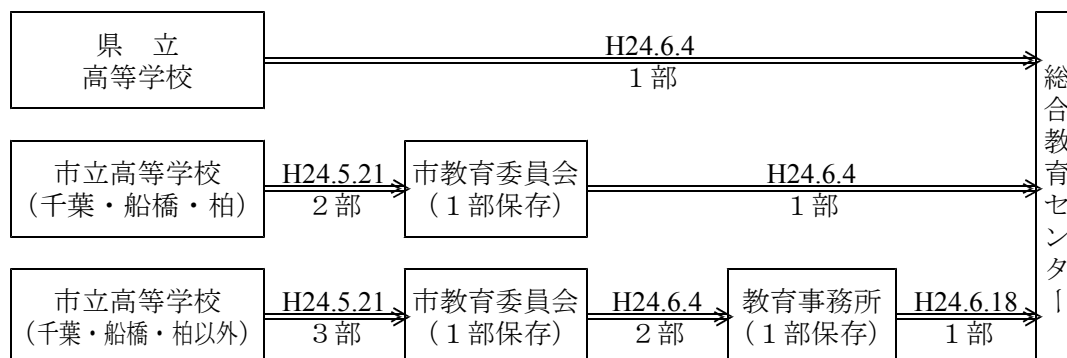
県　立
高等学校

H24.6.4
１部

市立高等学校
（千葉・船橋・柏）

H24.5.21
２部

市教育委員会
（１部保存）

H24.6.4
１部

市立高等学校
（千葉・船橋・柏以外）

H24.5.21
３部

市教育委員会
（１部保存）

H24.6.4
２部

教育事務所
（１部保存）

H24.6.18
１部

総合教育センター「